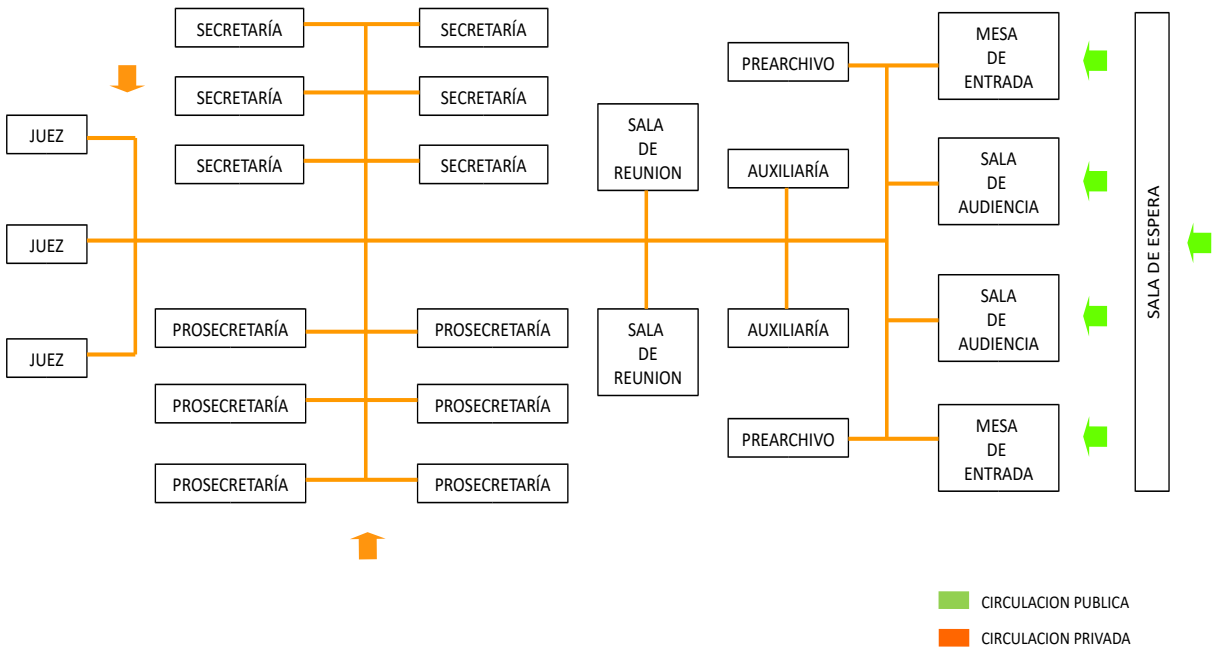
SECRETARÍA
SECRETARÍA
SECRETARÍA
SECRETARÍA
SECRETARÍA
SECRETARÍA

JUEZ
JUEZ
JUEZ

SALA DE REUNION
SALA DE REUNION

PREARCHIVO
AUXILIARÍA
AUXILIARÍA
PREARCHIVO

MESA DE ENTRADA
SALA DE AUDIENCIA
SALA DE AUDIENCIA
MESA DE ENTRADA

SALA DE ESPERA

PROSECRETARÍA
PROSECRETARÍA
PROSECRETARÍA
PROSECRETARÍA
PROSECRETARÍA
PROSECRETARÍA

CIRCULACION PUBLICA
CIRCULACION PRIVADA